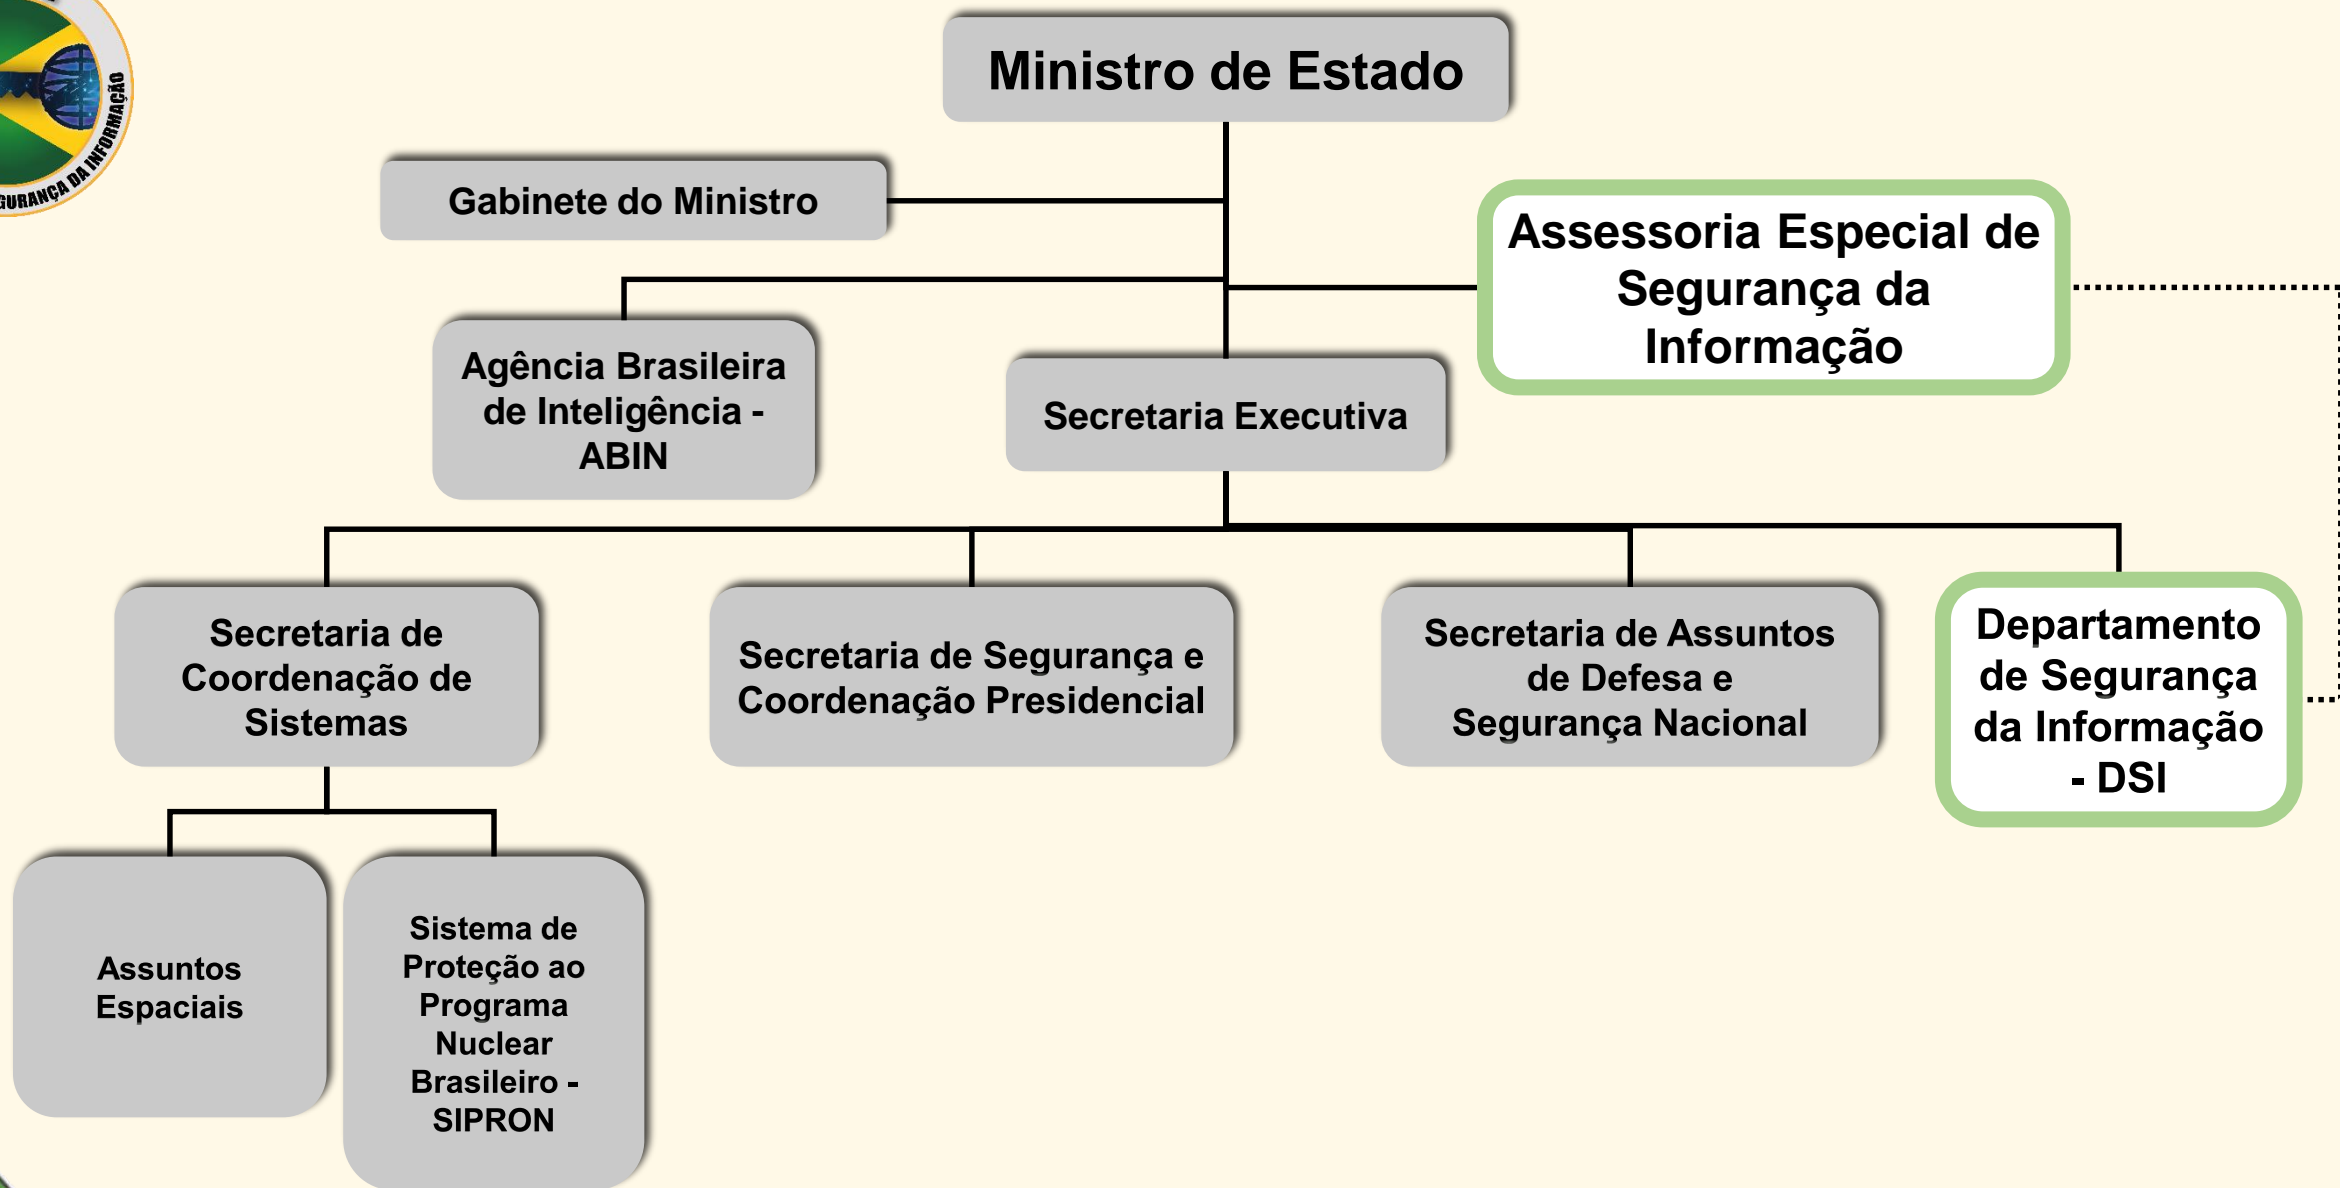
GURANÇA DA INFORMAÇÃO

Ministro de Estado

Gabinete do Ministro

Assessoria Especial de Segurança da Informação

Agência Brasileira de Inteligência - ABIN

Secretaria Executiva

Secretaria de Coordenação de Sistemas

Secretaria de Segurança e Coordenação Presidencial

Secretaria de Assuntos de Defesa e Segurança Nacional

Departamento de Segurança da Informação - DSI

Assuntos Espaciais

Sistema de Proteção ao Programa Nuclear Brasileiro - SIPRON